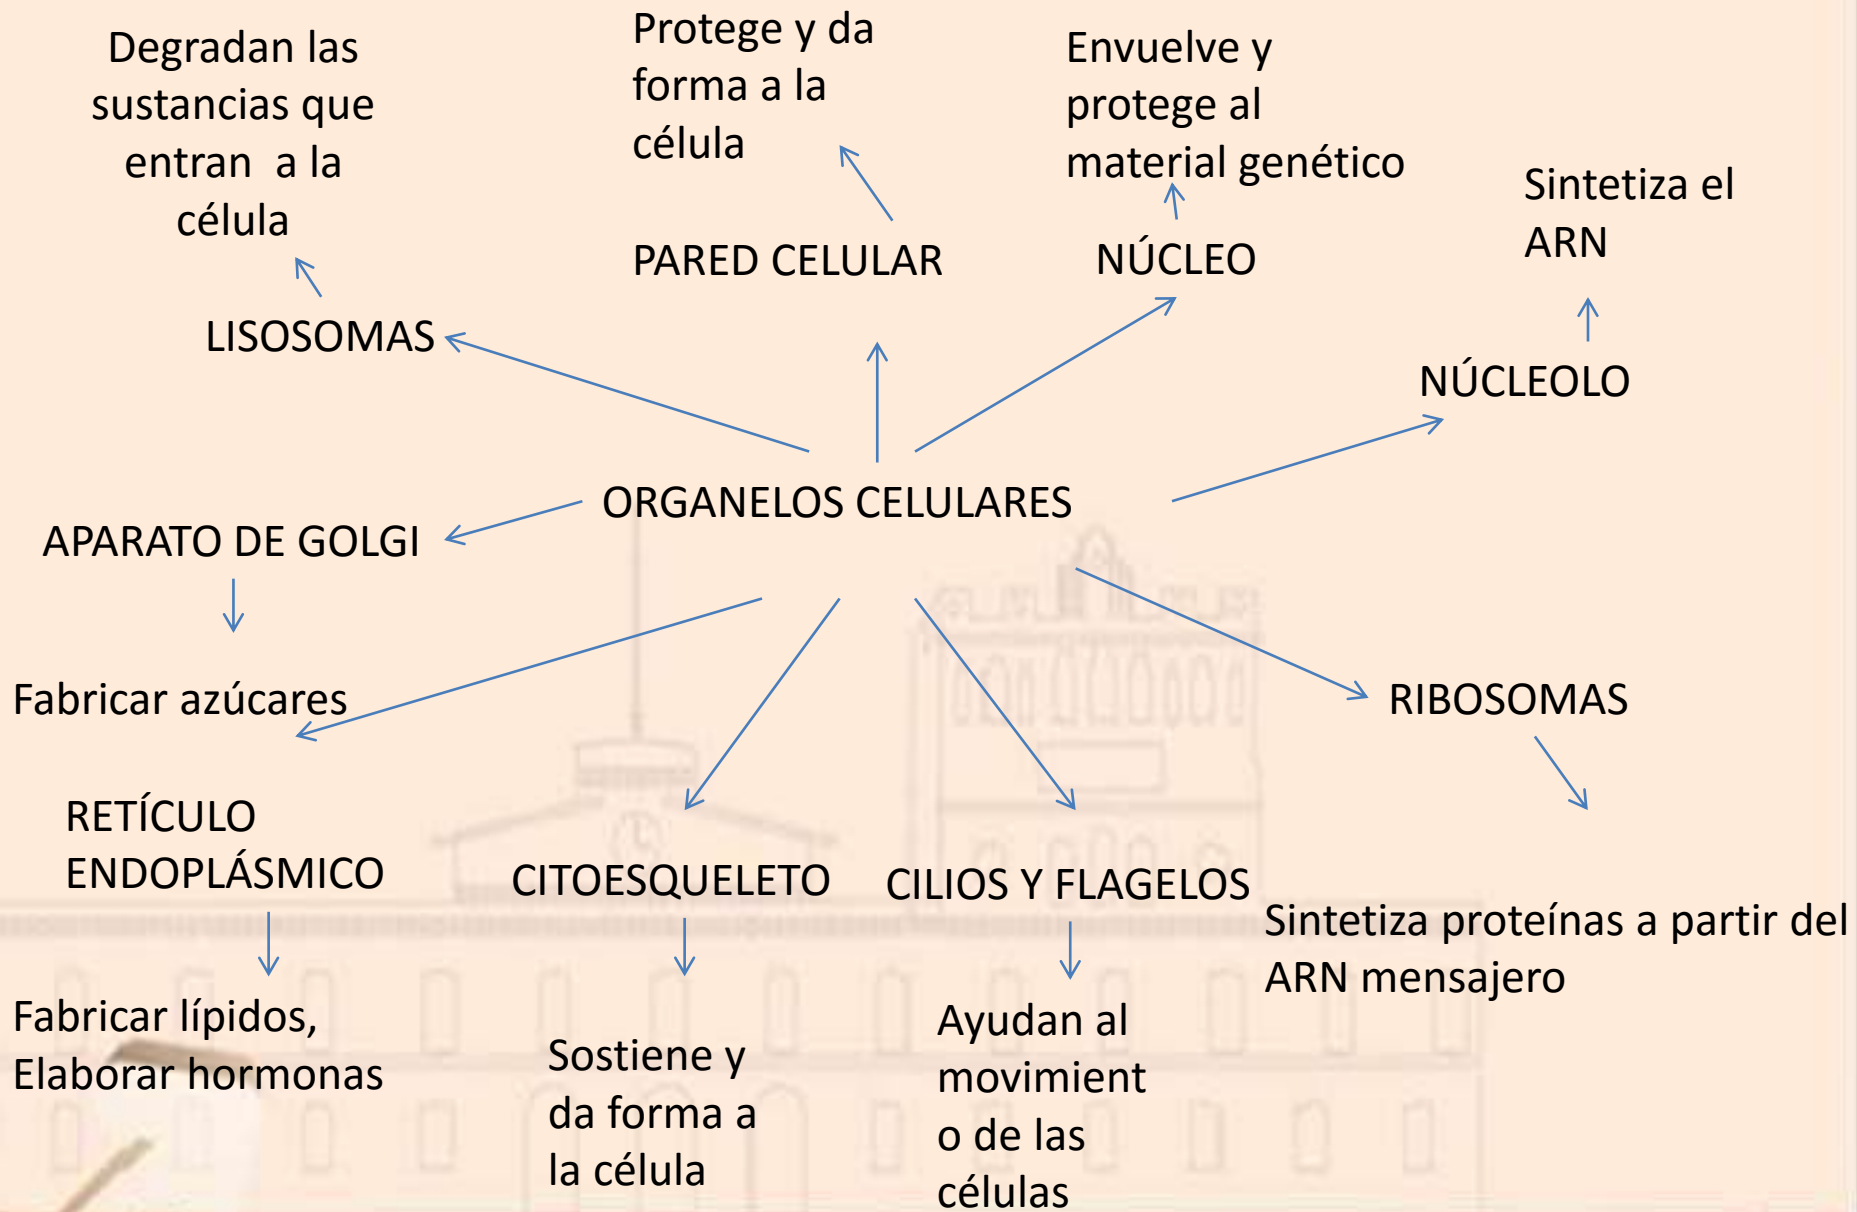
ORGANELOS CELULARES

LISOSOMAS

Degradan las sustancias que entran a la célula

PARED CELULAR

Protege y da forma a la célula

NÚCLEO

Envuelve y protege al material genético

NÚCLEOLO

Sintetiza el ARN

APARATO DE GOLGI

Fabricar azúcares

RETÍCULO ENDOPLÁSMICO

Fabricar lípidos, Elaborar hormonas

CITOESQUELETO

Sostiene y da forma a la célula

CILIOS Y FLAGELOS

Ayudan al movimient o de las células

RIBOSOMAS

Sintetiza proteínas a partir del ARN mensajero